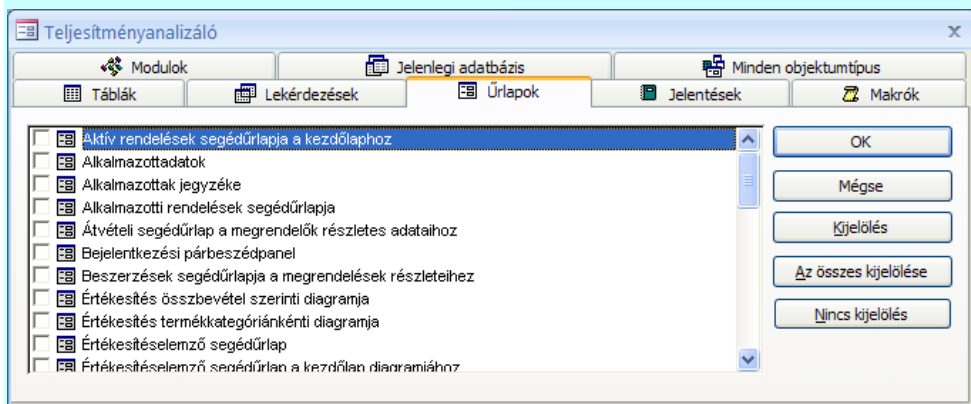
Teljesítményanalizáló

Modulok | Jelenlegi adatbázis | Minden objektumtípus
Táblák | Lekérdezések | Űrlapok | Jelentések | Makrók

Aktív rendelések segédűrlapja a kezdőlaphoz
Alkalmazottadatok
Alkalmazottak jegyzéke
Alkalmazotti rendelések segédűrlapja
Átvételi segédűrlap a megrendelők részletes adataihoz
Bejelentkezési párbeszédpanel
Beszerzések segédűrlapja a megrendelések részleteihez
Értékesítés összbevétel szerinti diagramja
Értékesítés termékkategóriánkénti diagramja
Értékesítéselemző segédűrlap
Értékesítéselemző segédűrlap a kezdőlap diagramjához

OK
Mégse
Kijelölés
Az összes kijelölése
Nincs kijelölés